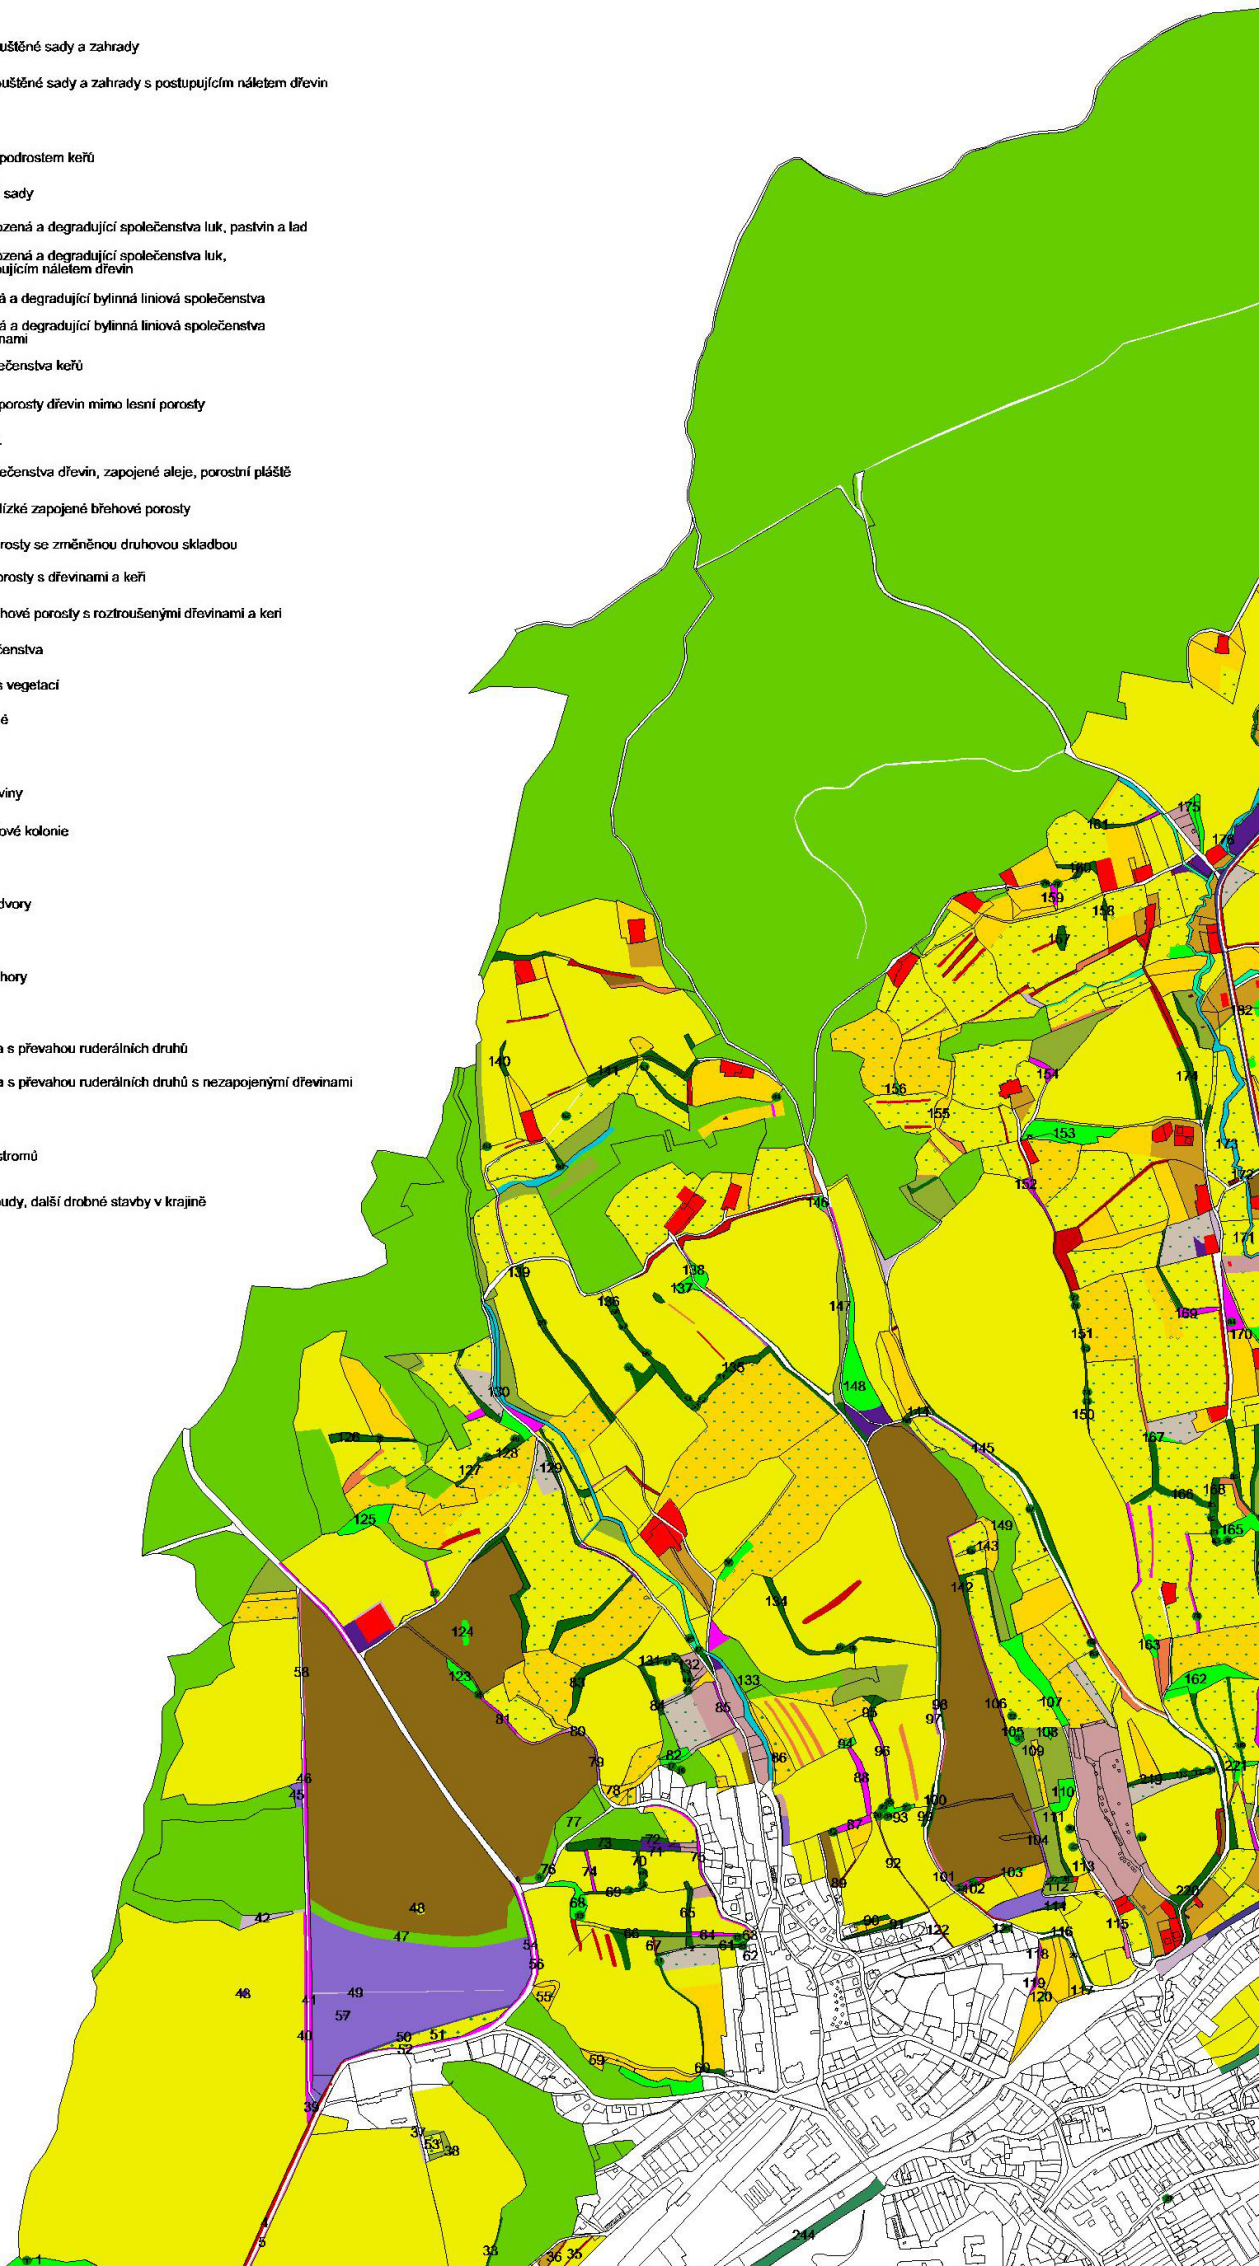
uštěné sady a zahrady

uštěné sady a zahrady s postupujícím náletem dřevin

podrostem keřů

sady

ozená a degradující společenstva luk, pastvin a lad

ozená a degradující společenstva luk, ující̆m náletem dřevin

á a degradující bylinná liniová společenstva

á a degradující bylinná liniová společenstva nami

ečenstva keřů

porosty dřevin mimo lesní porosty

ečenstva dřevin, zapojené aleje, porostní pláště

lízké zapojené břehové porosty

rosty se změněnou druhovou skladbou

orosty s dřevinami a keři

hové porosty s roztroušenými dřevinami a keři

čenstva

s vegetací

é

viny

ové kolonie

dvory

hory

a s převahou ruderálních druhů

a s převahou ruderálních druhů s nezapojenými dřevinami

stromů

udy, další drobné stavby v krajině

175 161 176 160 159 158 157 82 154 174 156 155 153 173 152 172 171 146 139 138 137 136 147 169 170 151 135 148 130 144 150 126 128 145 167 127 129 166 168 125 149 165 143 142 134 124 163 123 131 132 133 162 58 83 81 84 85 98 97 106 107 80 82 95 105 108 79 86 94 96 109 46 45 78 88 219 221 77 87 93 100 110 73 72 71 99 111 104 76 74 70 75 92 103 113 89 101 102 68 69 112 220 43 48 47 65 114 42 54 66 64 63 90 91 122 121 115 67 62 116 56 118 46 49 41 55 119 57 120 117 40 50 51 52 59 60 39 37 53 38 4 5 244 33 36 35 1